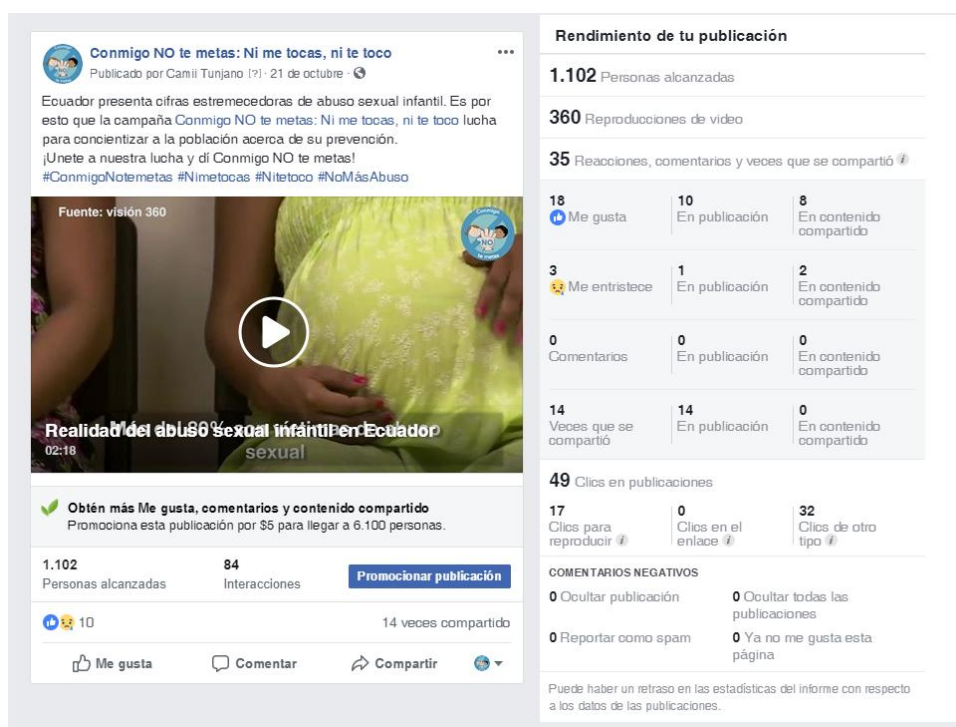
Conmigo NO te metas: Ni me tocas, ni te toco
Publicado por Camii Tunjano [?] · 21 de octubre ·

Ecuador presenta cifras estremecedoras de abuso sexual infantil. Es por esto que la campaña Conmigo NO te metas: Ni me tocas, ni te toco lucha para concientizar a la población acerca de su prevención.
¡Unete a nuestra lucha y dí Conmigo NO te metas!
#ConmigoNotemetas #Nimetocas #Nitetoco #NoMásAbuso

Fuente: visión 360

Conmigo NO te metas

Realidad del abuso sexual infantil en Ecuador
02:18

sexual

Obtén más Me gusta, comentarios y contenido compartido
Promociona esta publicación por $5 para llegar a 6.100 personas.

1.102
Personas alcanzadas

84
Interacciones

Promocionar publicación

10

14 veces compartido

Me gusta
Comentar
Compartir

Rendimiento de tu publicación

1.102 Personas alcanzadas

360 Reproducciones de video

35 Reacciones, comentarios y veces que se compartió

| | | |
|---|---|---|
| 18 Me gusta | 10 En publicación | 8 En contenido compartido |
| 3 Me entristece | 1 En publicación | 2 En contenido compartido |
| 0 Comentarios | 0 En publicación | 0 En contenido compartido |
| 14 Veces que se compartió | 14 En publicación | 0 En contenido compartido |

49 Clics en publicaciones

| | | |
|---|---|---|
| 17 Clics para reproducir | 0 Clics en el enlace | 32 Clics de otro tipo |

COMENTARIOS NEGATIVOS

0 Ocultar publicación
0 Ocultar todas las publicaciones
0 Reportar como spam
0 Ya no me gusta esta página

Puede haber un retraso en las estadísticas del informe con respecto a los datos de las publicaciones.